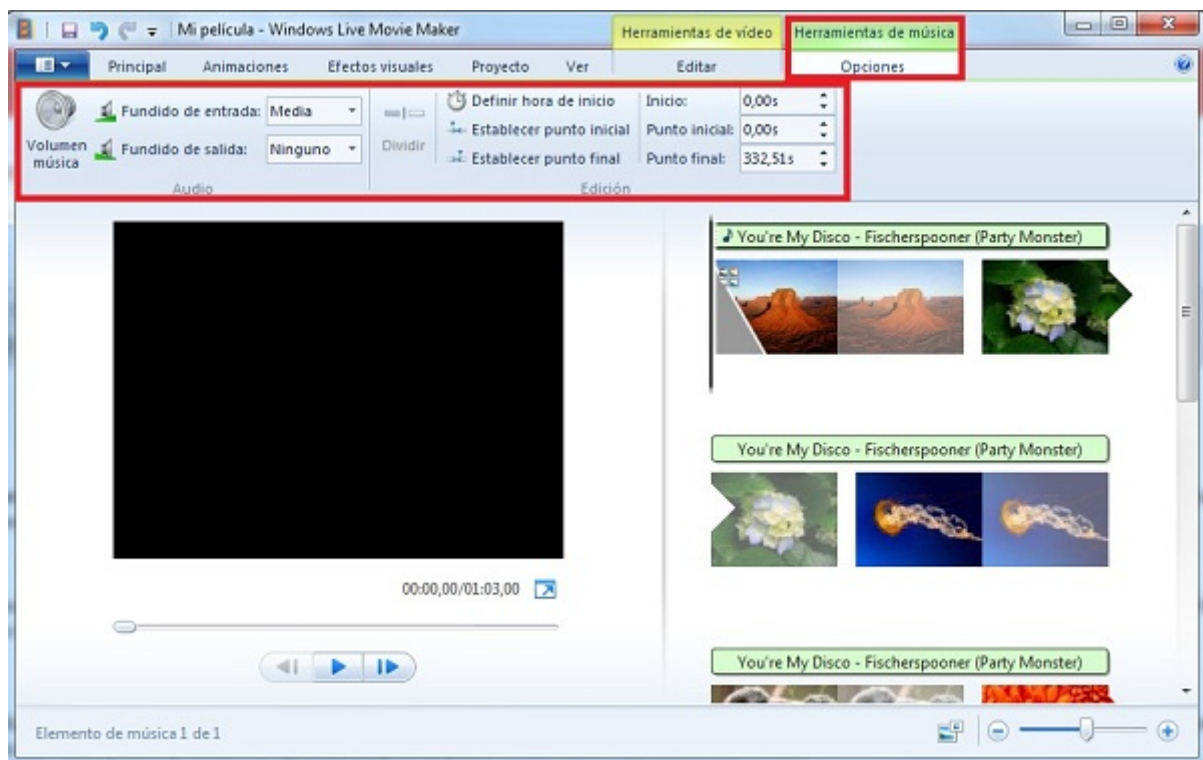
Mi película - Windows Live Movie Maker

Herramientas de vídeo

Herramientas de música

Principal Animaciones Efectos visuales Proyecto Ver

Editar

Opciones

Volumen música

Fundido de entrada: Media

Fundido de salida: Ninguno

Audio

Dividir

Definir hora de inicio

Establecer punto inicial

Establecer punto final

Inicio: 0,00s

Punto inicial: 0,00s

Punto final: 332,51s

Edición

You're My Disco - Fischerspooner (Party Monster)

You're My Disco - Fischerspooner (Party Monster)

You're My Disco - Fischerspooner (Party Monster)

00:00,00/01:03,00

Elemento de música 1 de 1